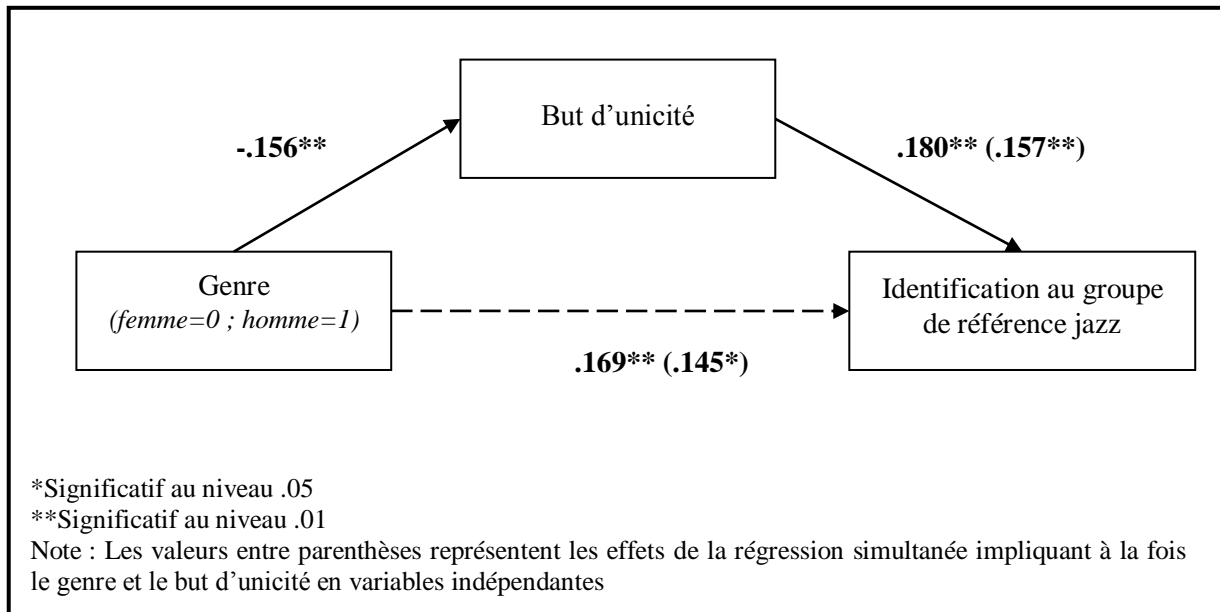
But d'unicité

-.156**

.180** (.157**)

Genre
(femme=0 ; homme=1)

Identification au groupe de référence jazz

.169** (.145*)

*Significatif au niveau .05
**Significatif au niveau .01
Note : Les valeurs entre parenthèses représentent les effets de la régression simultanée impliquant à la fois le genre et le but d'unicité en variables indépendantes